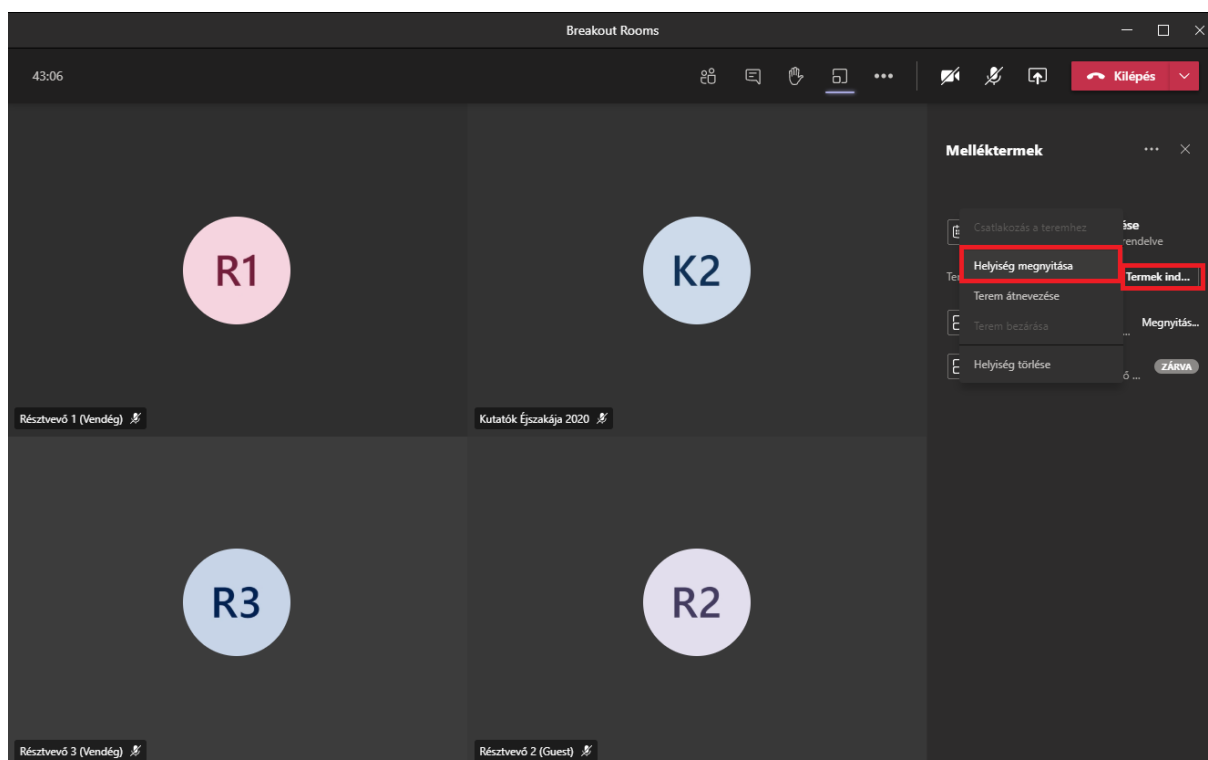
Breakout Rooms

43:06

Kilépés

Melléktermek

Csatlakozás a teremhez
Helyiség megnyitása
Terem átnevezése
Terem bezárása
Helyiség törlése

ése
rendelve
Ter
Termek ind...
Megnyitás...
ó ...
ZÁRVA

R1
Résztvevő 1 (Vendég)

K2
Kutatók Éjszakája 2020

R3
Résztvevő 3 (Vendég)

R2
Résztvevő 2 (Guest)